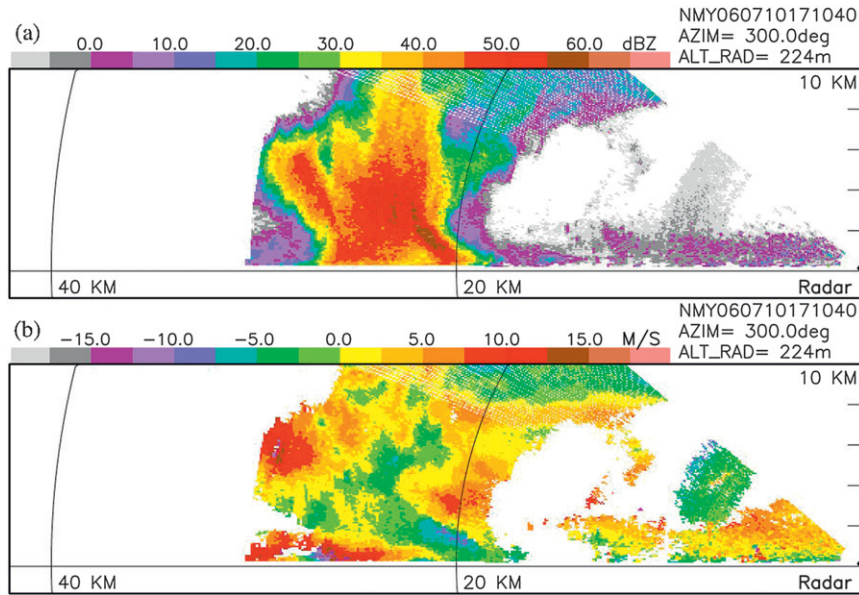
(a)
0.0 10.0 20.0 30.0 40.0 50.0 60.0 dBZ
NMY060710171040
AZIM= 300.0deg
ALT_RAD= 224m
10 KM
40 KM
20 KM
Radar

(b)
−15.0 −10.0 −5.0 0.0 5.0 10.0 15.0 M/S
NMY060710171040
AZIM= 300.0deg
ALT_RAD= 224m
10 KM
40 KM
20 KM
Radar